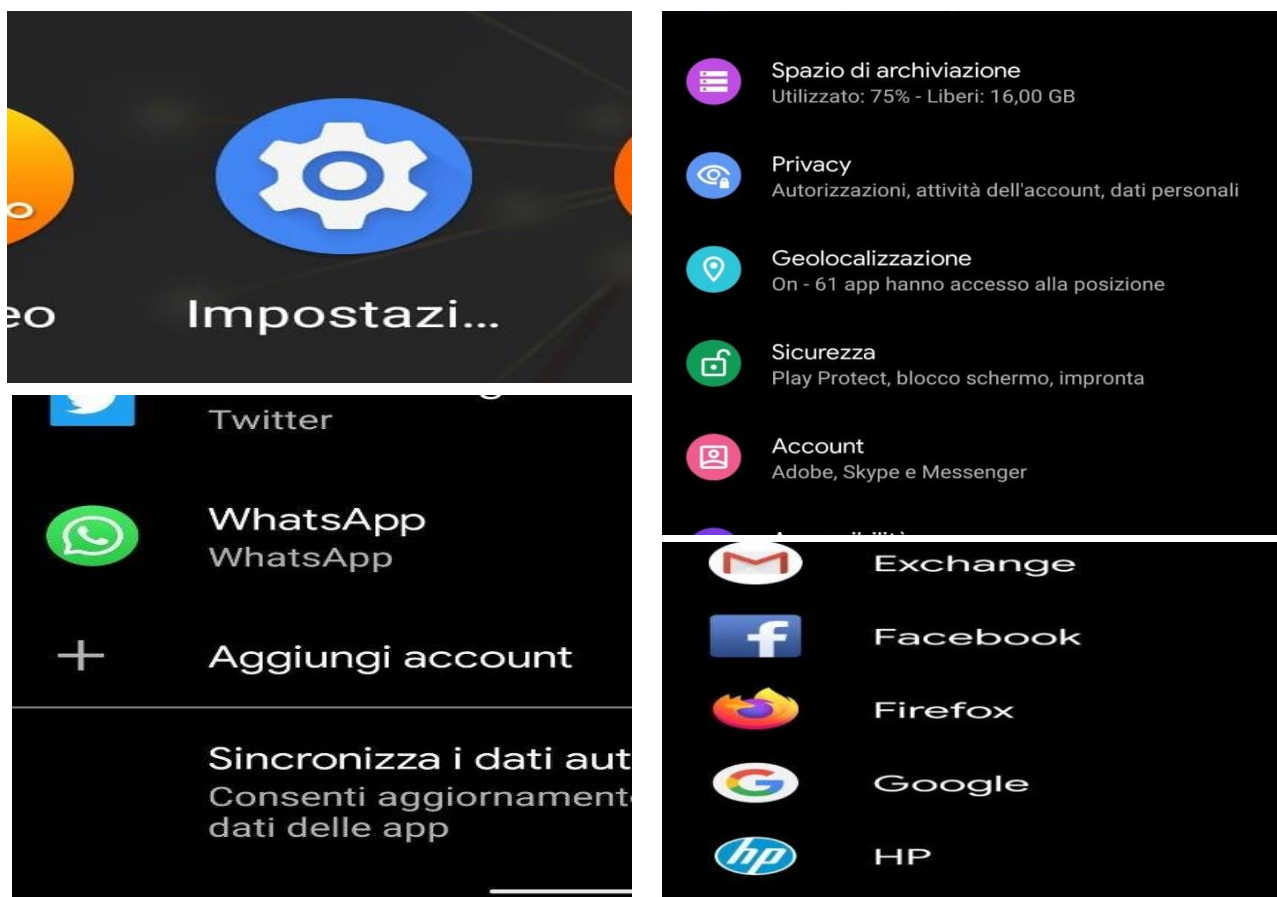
eo

Impostazi...

Twitter

WhatsApp
WhatsApp

+ Aggiungi account

Sincronizza i dati aut
Consenti aggiornament
dati delle app

Spazio di archiviazione
Utilizzato: 75% - Liberi: 16,00 GB

Privacy
Autorizzazioni, attività dell'account, dati personali

Geolocalizzazione
On - 61 app hanno accesso alla posizione

Sicurezza
Play Protect, blocco schermo, impronta

Account
Adobe, Skype e Messenger

Exchange

Facebook

Firefox

Google

HP